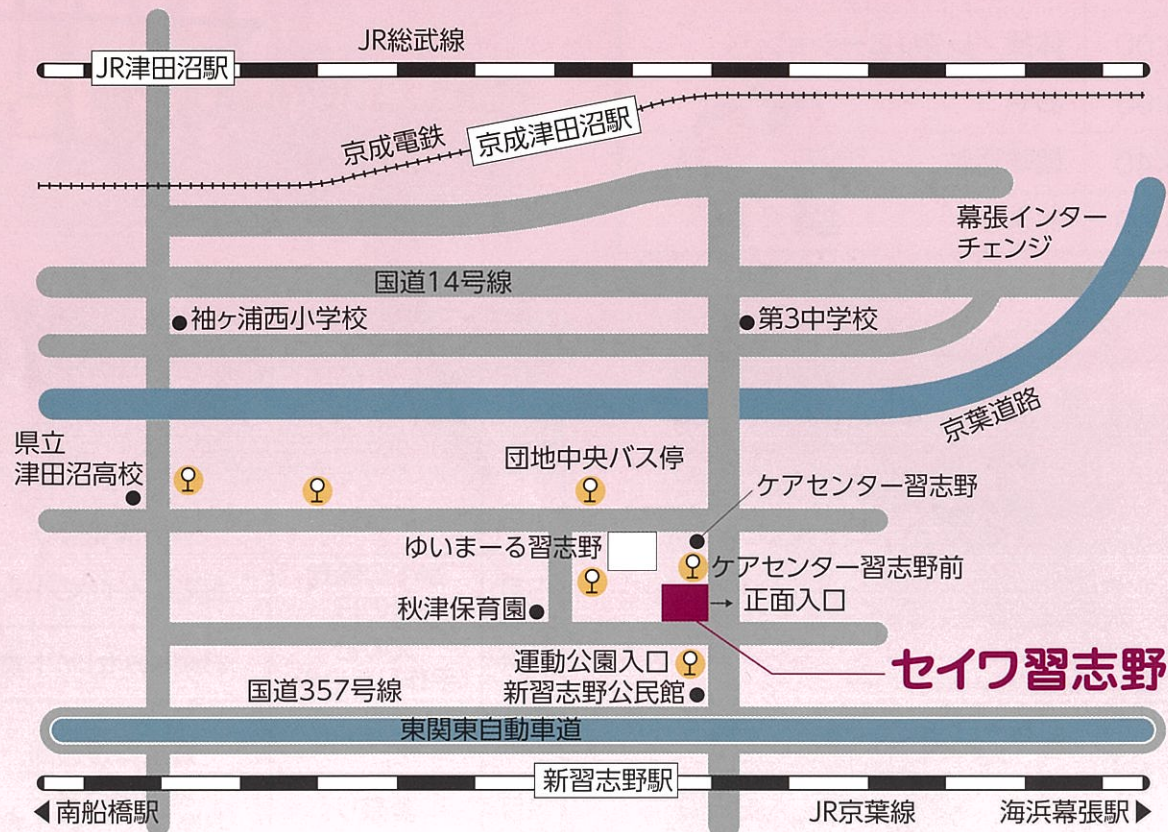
JR総武線
JR津田沼駅
京成電鉄
京成津田沼駅
幕張インターチェンジ
国道14号線
袖ヶ浦西小学校
第3中学校
京葉道路
県立津田沼高校
団地中央バス停
ケアセンター習志野
ゆいまーる習志野
ケアセンター習志野前
秋津保育園
正面入口
運動公園入口
セイワ習志野
国道357号線
新習志野公民館
東関東自動車道
新習志野駅
◀南船橋駅
JR京葉線
海浜幕張駅▶